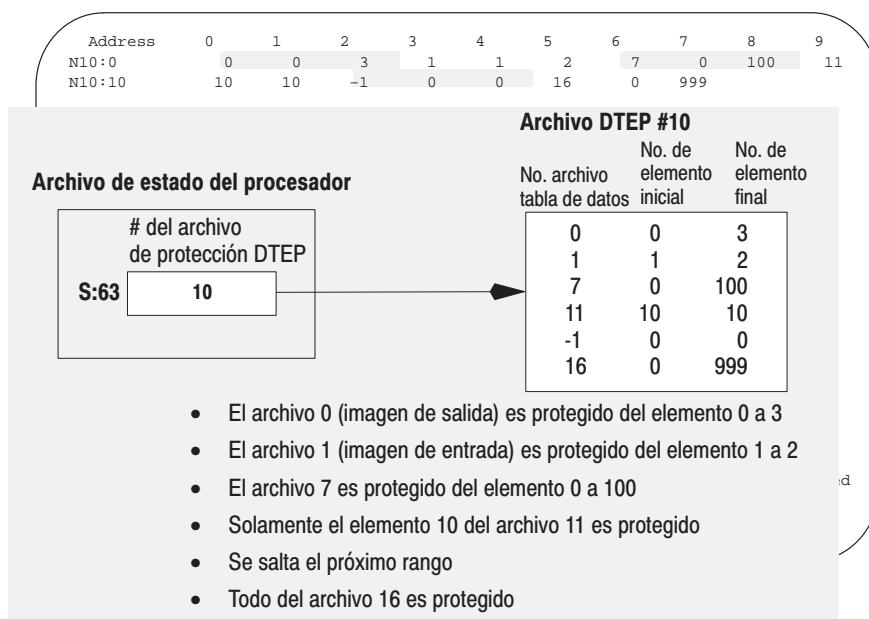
| Address | 0 | 1 | 2 | 3 | 4 | 5 | 6 | 7 | 8 | 9 |
|---|---|---|---|---|---|---|---|---|---|---|
| N10:0 | 0 | 0 | 3 | 1 | 1 | 2 | 7 | 0 | 100 | 11 |
| N10:10 | 10 | 10 | -1 | 0 | 0 | 16 | 0 | 999 | | |

Archivo de estado del procesador

# del archivo de protección DTEP

S:63 10

Archivo DTEP #10

| No. archivo tabla de datos | No. de elemento inicial | No. de elemento final |
|---|---|---|
| 0 | 0 | 3 |
| 1 | 1 | 2 |
| 7 | 0 | 100 |
| 11 | 10 | 10 |
| -1 | 0 | 0 |
| 16 | 0 | 999 |

- El archivo 0 (imagen de salida) es protegido del elemento 0 a 3
- El archivo 1 (imagen de entrada) es protegido del elemento 1 a 2
- El archivo 7 es protegido del elemento 0 a 100
- Solamente el elemento 10 del archivo 11 es protegido
- Se salta el próximo rango
- Todo del archivo 16 es protegido

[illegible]d